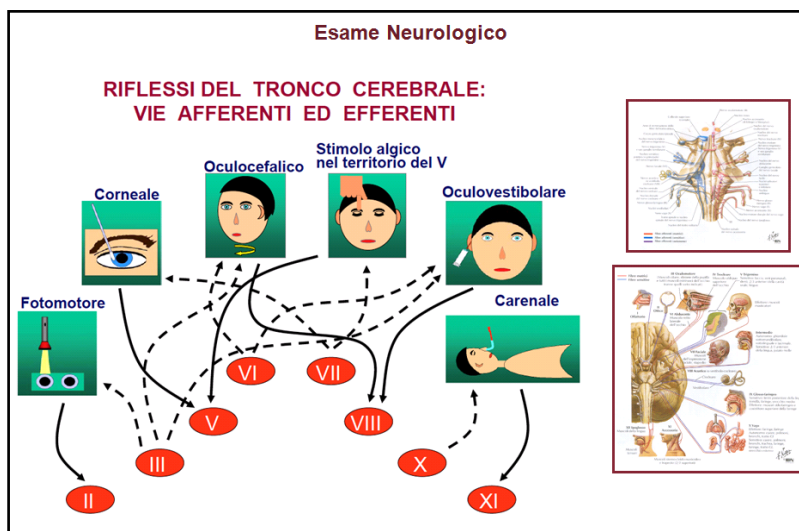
Esame Neurologico

RIFLESSI DEL TRONCO CEREBRALE: VIE AFFERENTI ED EFFERENTI

Corneale

Oculocefalico

Stimolo algico nel territorio del V

Oculovestibolare

Fotomotore

Carenale

VI

VII

V

VIII

III

X

II

XI